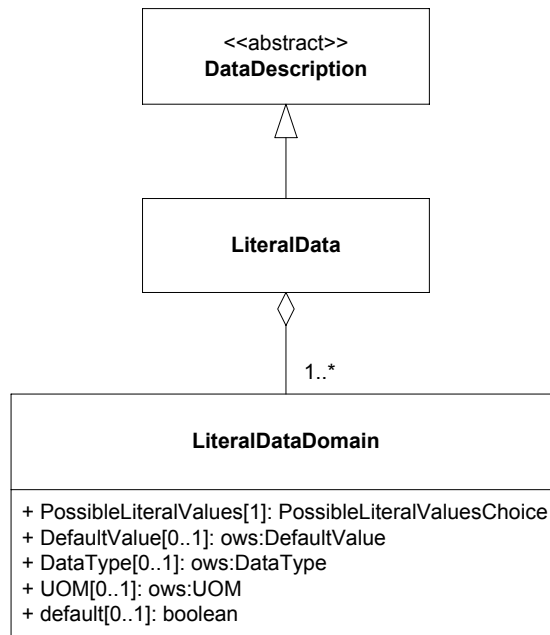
<<abstract>>
DataDescription

LiteralData

1..*

LiteralDataDomain

+ PossibleLiteralValues[1]: PossibleLiteralValuesChoice
+ DefaultValue[0..1]: ows:DefaultValue
+ DataType[0..1]: ows:DataType
+ UOM[0..1]: ows:UOM
+ default[0..1]: boolean